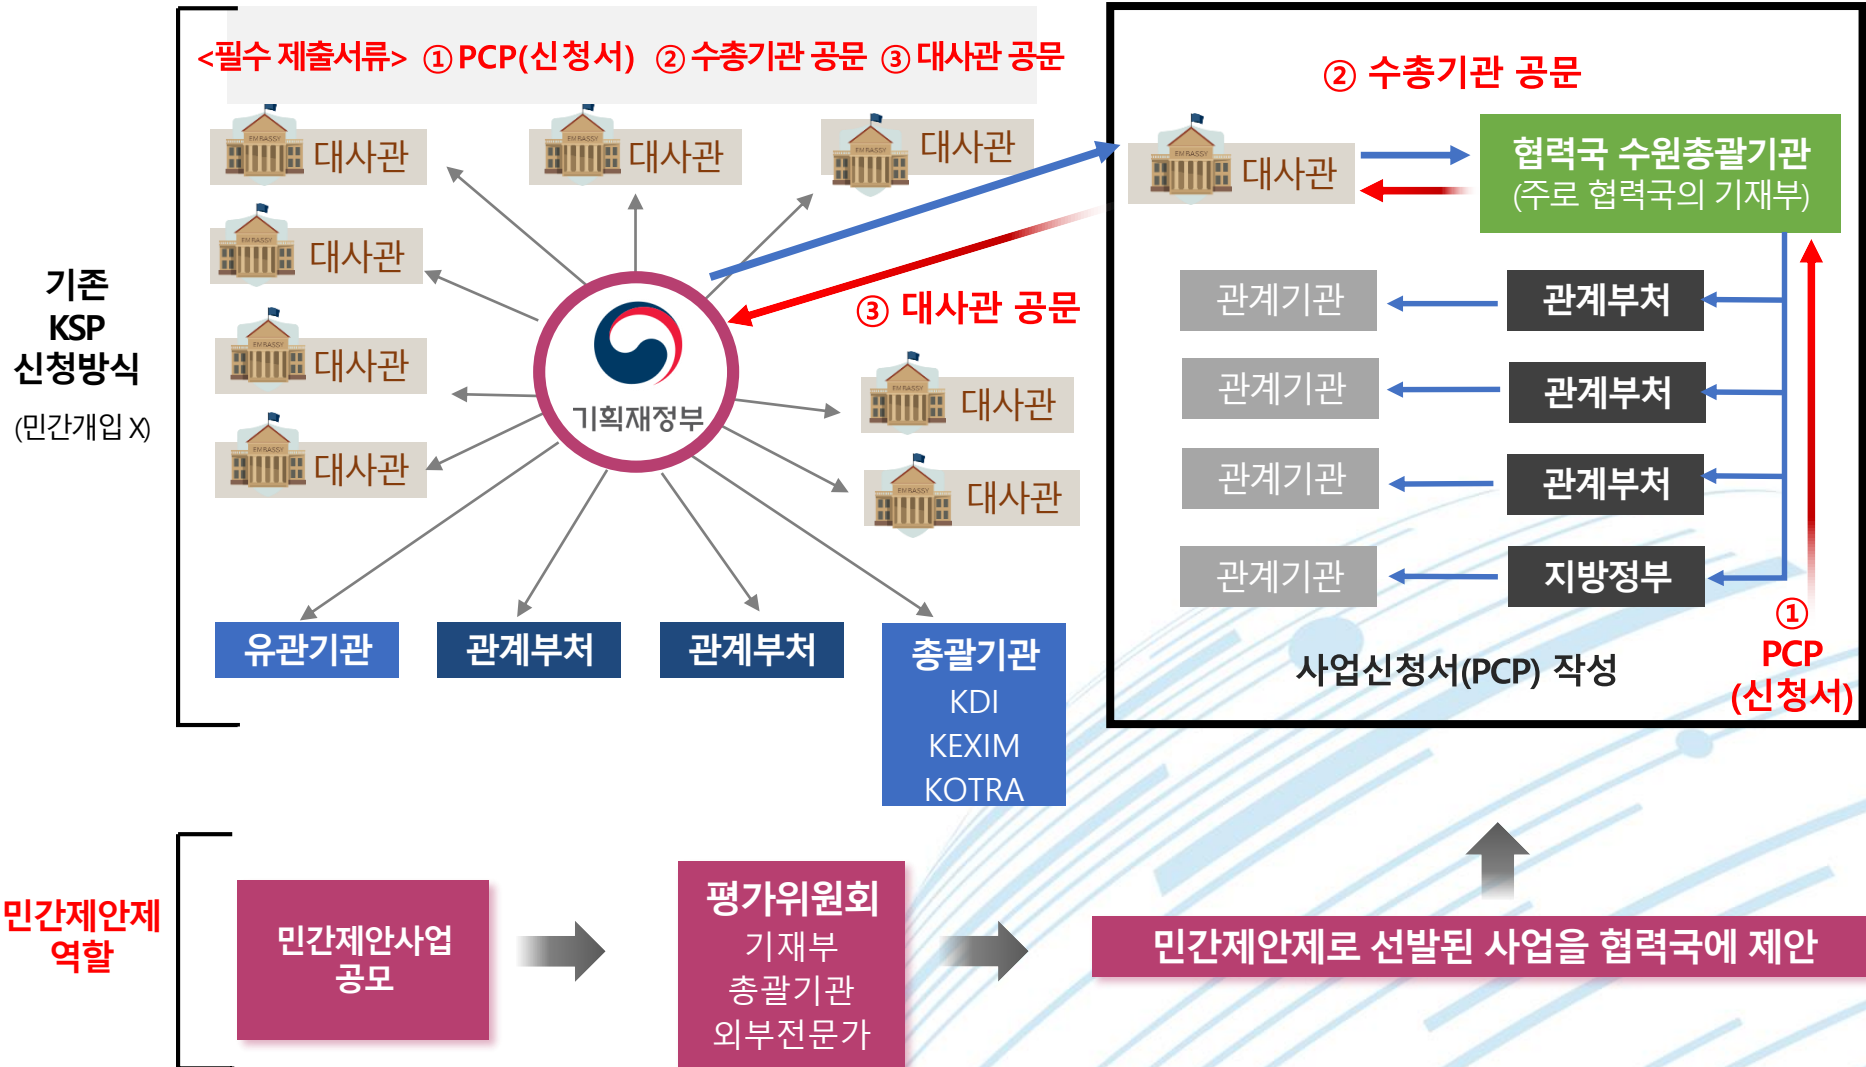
<필수 제출서류> ① PCP(신청서) ② 수총기관 공문 ③ 대사관 공문

대사관
대사관
대사관
대사관
대사관
대사관
대사관
대사관

기존 KSP 신청방식
(민간개입 X)

기획재정부

③ 대사관 공문

유관기관
관계부처
관계부처
총괄기관
KDI
KEXIM
KOTRA

② 수총기관 공문

대사관

협력국 수원총괄기관
(주로 협력국의 기재부)

관계기관
관계부처
관계기관
관계부처
관계기관
관계부처
관계기관
지방정부

사업신청서(PCP) 작성

① PCP (신청서)

민간제안제 역할

민간제안사업 공모

평가위원회
기재부
총괄기관
외부전문가

민간제안제로 선발된 사업을 협력국에 제안